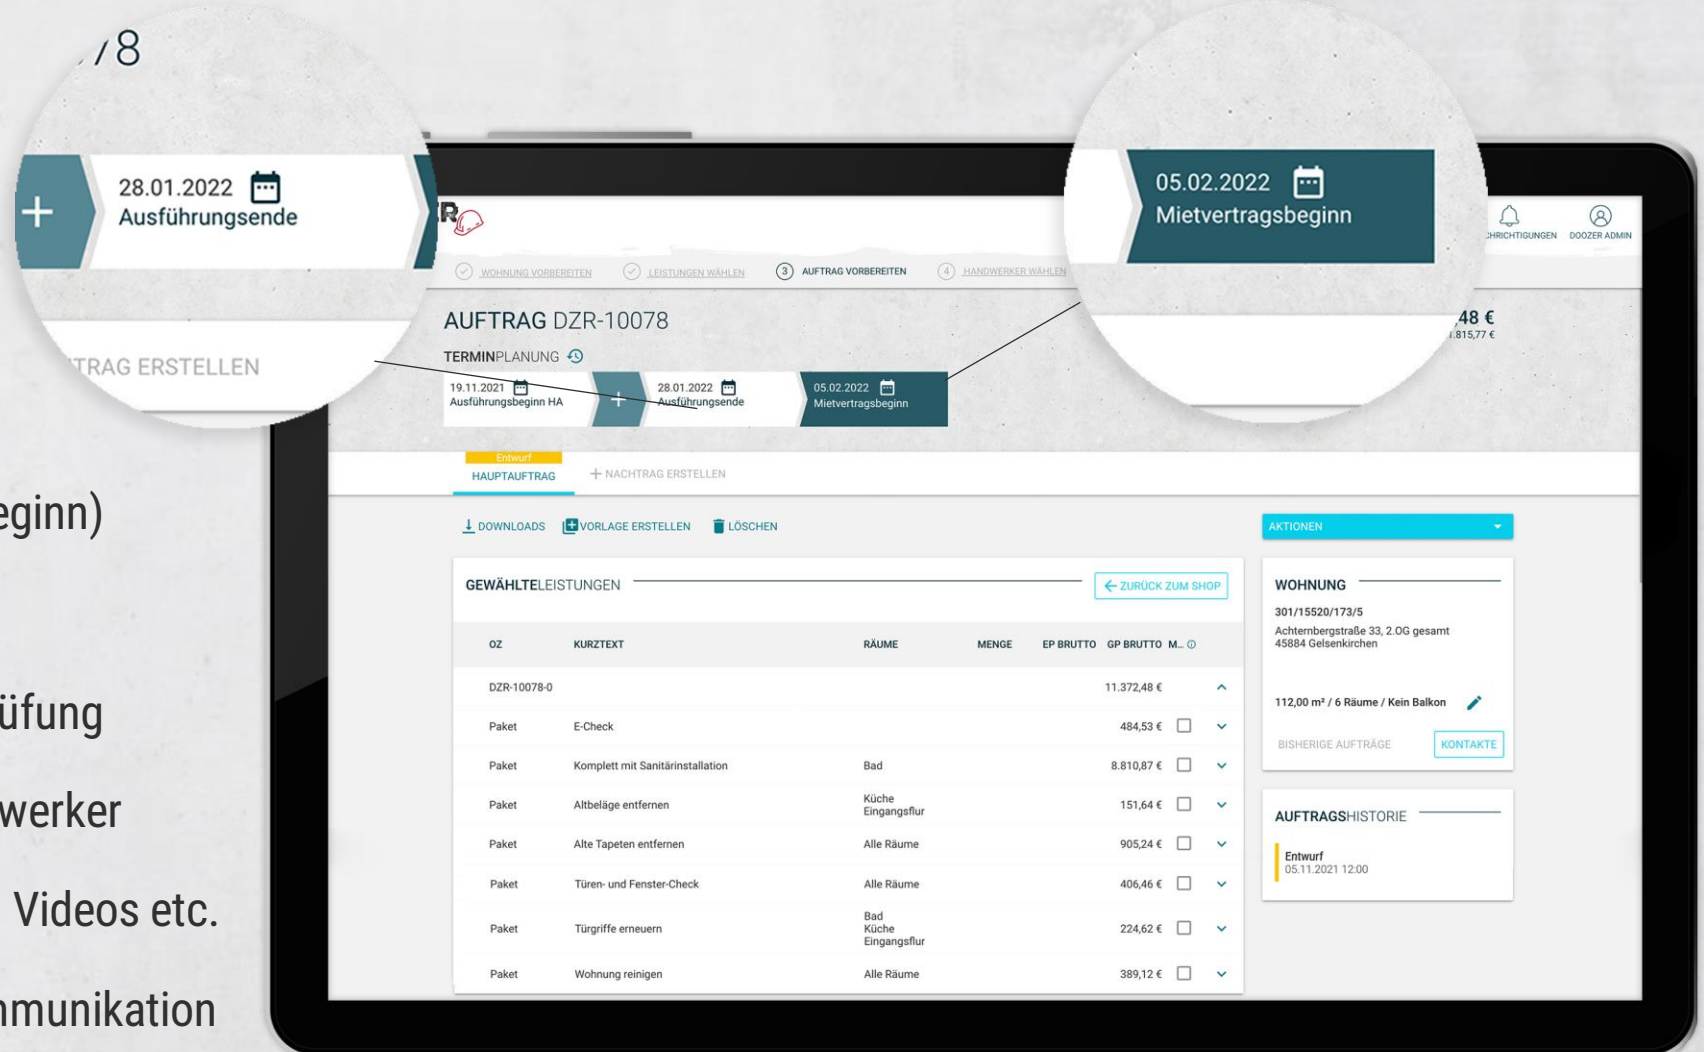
/8

28.01.2022
Ausführungsende

TRAG ERSTELLEN

05.02.2022
Mietvertragsbeginn

eginn)

üfung

werker

Videos etc.

nmunikation

R

HRICHTIGUNGEN DOOZER ADMIN

WOHNUNG VORBEREITEN LEISTUNGEN WÄHLEN 3 AUFTRAG VORBEREITEN 4 HANDWERKER WÄHLEN

AUFTRAG DZR-10078

48 €
.815,77 €

TERMINPLANUNG

19.11.2021
Ausführungsbeginn HA

28.01.2022
Ausführungsende

05.02.2022
Mietvertragsbeginn

Entwurf
HAUPTAUFTRAG

+ NACHTRAG ERSTELLEN

DOWNLOADS VORLAGE ERSTELLEN LÖSCHEN

AKTIONEN

GEWÄHLTELEISTUNGEN

ZURÜCK ZUM SHOP

| OZ | KURZTEXT | RÄUME | MENGE | EP BRUTTO | GP BRUTTO | M... |
|---|---|---|---|---|---|---|
| DZR-10078-0 | | | | | 11.372,48 € | |
| Paket | E-Check | | | | 484,53 € | |
| Paket | Komplett mit Sanitärinstallation | Bad | | | 8.810,87 € | |
| Paket | Altbeläge entfernen | Küche Eingangsflur | | | 151,64 € | |
| Paket | Alte Tapeten entfernen | Alle Räume | | | 905,24 € | |
| Paket | Türen- und Fenster-Check | Alle Räume | | | 406,46 € | |
| Paket | Türgriffe erneuern | Bad Küche Eingangsflur | | | 224,62 € | |
| Paket | Wohnung reinigen | Alle Räume | | | 389,12 € | |

WOHNUNG

301/15520/173/5
Achternbergstraße 33, 2.OG gesamt
45884 Gelsenkirchen

112,00 m² / 6 Räume / Kein Balkon

BISHERIGE AUFTRÄGE KONTAKTE

AUFTRAGSHISTORIE

Entwurf
05.11.2021 12:00